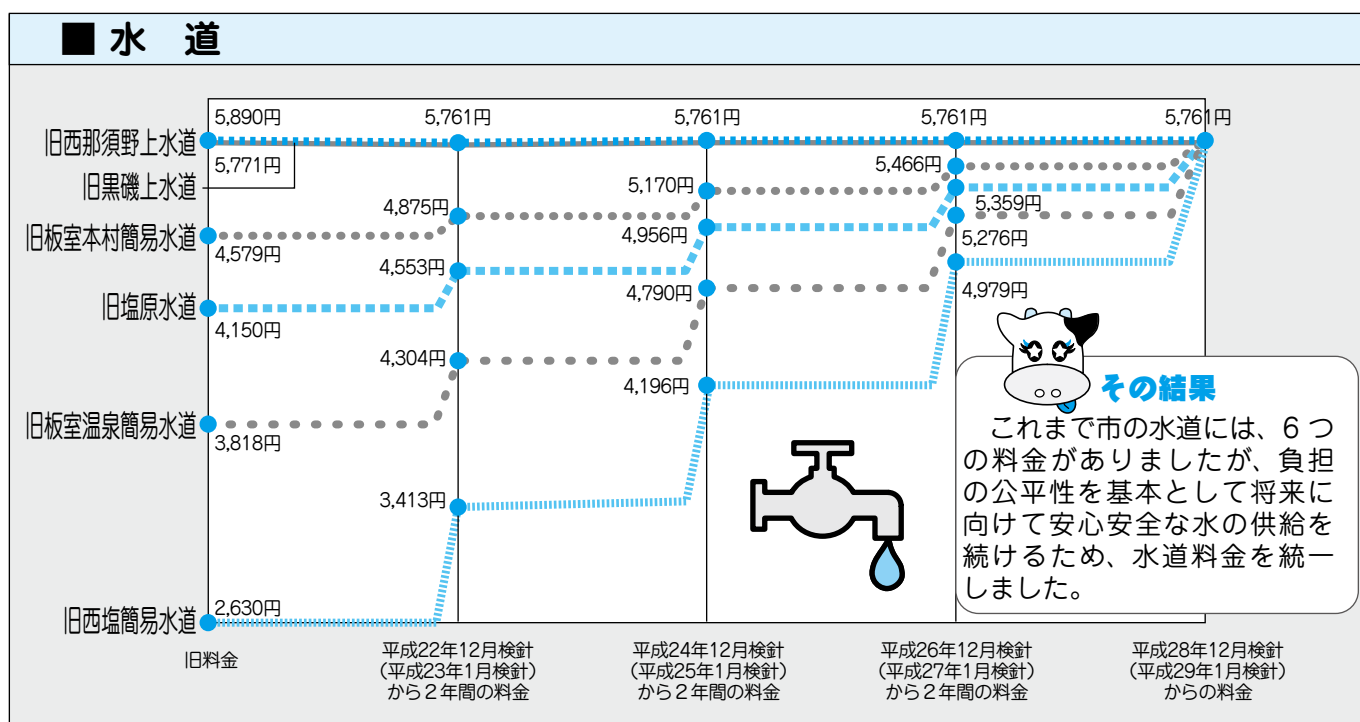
■ 水　道

旧西那須野上水道
旧黒磯上水道
旧板室本村簡易水道
旧塩原水道
旧板室温泉簡易水道
旧西塩簡易水道

5,890円
5,771円
4,579円
4,150円
3,818円
2,630円

5,761円
4,875円
4,553円
4,304円
3,413円

5,761円
5,170円
4,956円
4,790円
4,196円

5,761円
5,466円
5,359円
5,276円
4,979円

5,761円

旧料金
平成22年12月検針（平成23年1月検針）から２年間の料金
平成24年12月検針（平成25年1月検針）から２年間の料金
平成26年12月検針（平成27年1月検針）から２年間の料金
平成28年12月検針（平成29年1月検針）からの料金

その結果
これまで市の水道には、６つの料金がありましたが、負担の公平性を基本として将来に向けて安心安全な水の供給を続けるため、水道料金を統一しました。